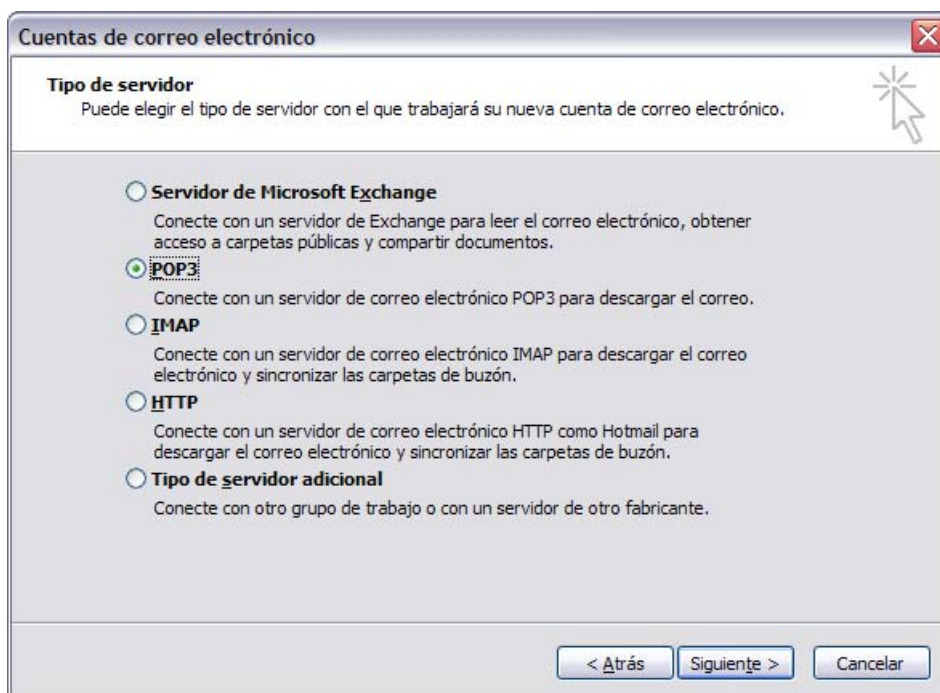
Cuentas de correo electrónico

Tipo de servidor
Puede elegir el tipo de servidor con el que trabajará su nueva cuenta de correo electrónico.

Servidor de Microsoft Exchange
Conecte con un servidor de Exchange para leer el correo electrónico, obtener acceso a carpetas públicas y compartir documentos.

POP3
Conecte con un servidor de correo electrónico POP3 para descargar el correo.

IMAP
Conecte con un servidor de correo electrónico IMAP para descargar el correo electrónico y sincronizar las carpetas de buzón.

HTTP
Conecte con un servidor de correo electrónico HTTP como Hotmail para descargar el correo electrónico y sincronizar las carpetas de buzón.

Tipo de servidor adicional
Conecte con otro grupo de trabajo o con un servidor de otro fabricante.

< Atrás
Siguiente >
Cancelar